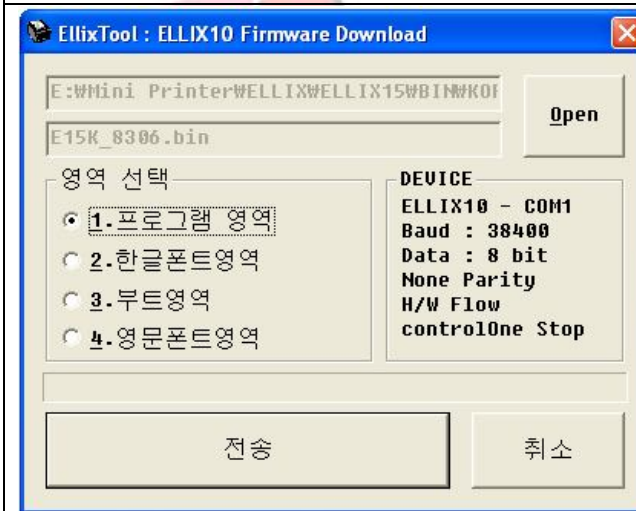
EllixTool : ELLIX10 Firmware Download

E:₩Mini Printer₩ELLIX₩ELLIX15₩BIN₩KOF

E15K_8306.bin

Open

영역 선택

1.프로그램 영역

2.한글폰트영역

3.부트영역

4.영문폰트영역

DEVICE
ELLIX10 - COM1
Baud : 38400
Data : 8 bit
None Parity
H/W Flow
controlOne Stop

전송

취소